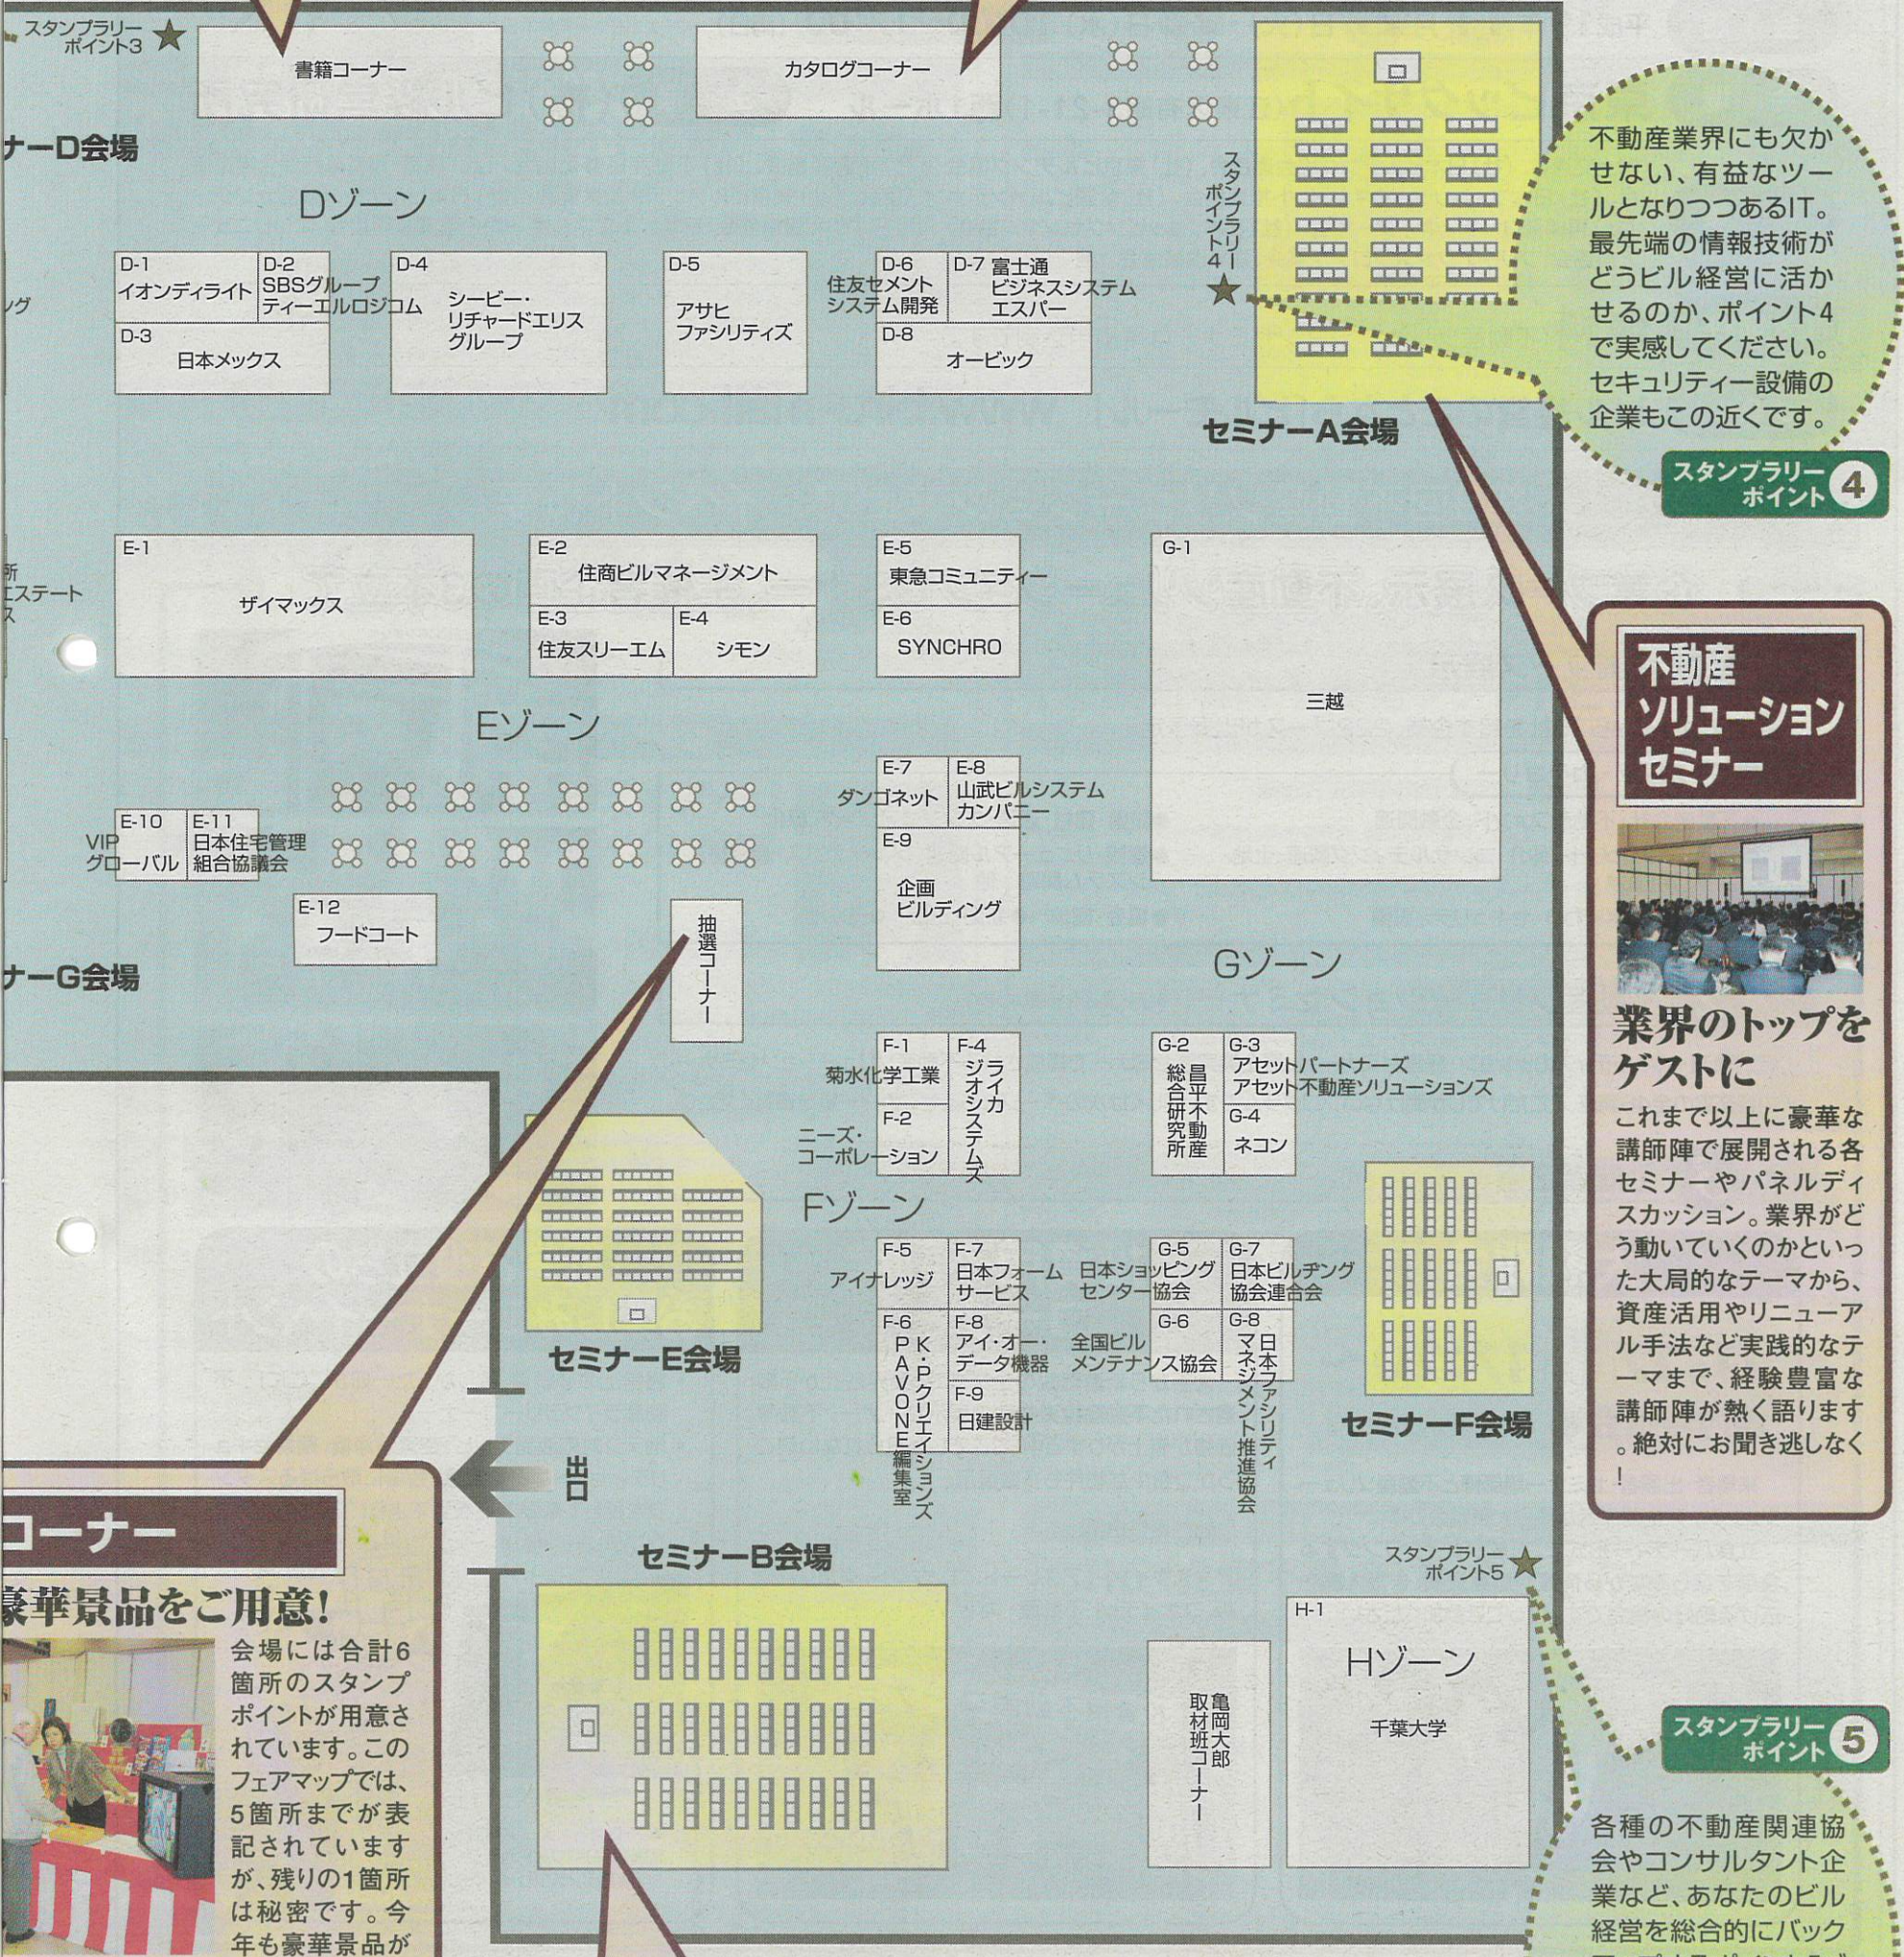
スタンプラリーポイント3

書籍コーナー

カタログコーナー

ナーD会場

Dゾーン

D-1 イオンディライト
D-2 SBSグループ ティーエルロジコム
D-3 日本メックス
D-4 シービー・リチャードエリス グループ
D-5 アサヒ ファシリティズ
D-6 住友セメント システム開発
D-7 富士通 ビジネスシステム エスパー
D-8 オービック

スタンプラリーポイント4

セミナーA会場

不動産業界にも欠かせない、有益なツールとなりつつあるIT。最先端の情報技術がどうビル経営に活かせるのか、ポイント4で実感してください。セキュリティー設備の企業もこの近くです。

スタンプラリーポイント 4

E-1 ザイマックス
E-2 住商ビルマネージメント
E-3 住友スリーエム
E-4 シモン
E-5 東急コミュニティー
E-6 SYNCHRO
G-1 三越

Eゾーン

E-7 ダンゴネット
E-8 山武ビルシステム カンパニー
E-9 企画 ビルディング
E-10 VIP グローバル
E-11 日本住宅管理 組合協議会
E-12 フードコート

抽選コーナー

ナーG会場

Gゾーン

不動産 ソリューション セミナー

業界のトップをゲストに

これまで以上に豪華な講師陣で展開される各セミナーやパネルディスカッション。業界がどう動いていくのかといった大局的なテーマから、資産活用やリニューアル手法など実践的なテーマまで、経験豊富な講師陣が熱く語ります。絶対にお聞き逃しなく!

F-1 菊水化学工業
F-2 ニーズ・コーポレーション
F-4 ライカ ジオシステムズ
G-2 昌平不動産総合研究所
G-3 アセットパートナーズ アセット不動産ソリューションズ
G-4 ネコン

Fゾーン

F-5 アイナレッジ
F-6 PAVONE 編集室
F-7 日本フォーム サービス
F-8 アイ・オー・データ機器
F-9 日建設計
K・Pクリエイションズ
日本ショッピング センター協会
G-5
G-6 全国ビル メンテナンス協会
G-7 日本ビルヂング 協会連合会
G-8 日本ファシリティ マネジメント推進協会

セミナーE会場

セミナーF会場

出口

コーナー

豪華景品をご用意!

会場には合計6箇所のスタンプポイントが用意されています。このフェアマップでは、5箇所までが表記されていますが、残りの1箇所は秘密です。今年も豪華景品が

セミナーB会場

スタンプラリーポイント5

亀岡大郎 取材班コーナー

H-1 Hゾーン 千葉大学

スタンプラリーポイント 5

各種の不動産関連協会やコンサルタント企業など、あなたのビル経営を総合的にバック